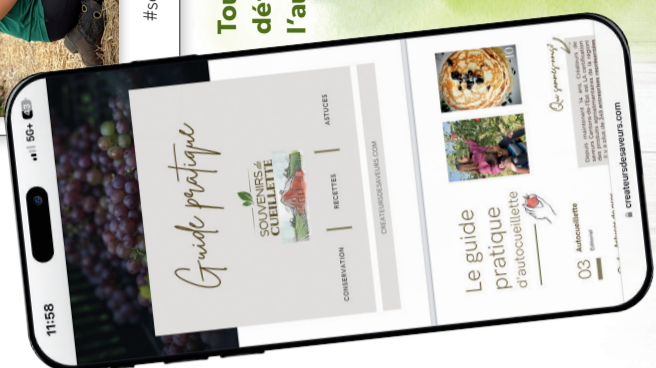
#s

Tou
dé
l'a

11:58

5G+

Guide pratique

SOUVENIRS de CUEILLETTE

CONSERVATION

RECETTES

ASTUCES

CREATEURSDESAVEURS.COM

Le guide pratique d'autocueillette

Qui sommes-nous?

03 Autocueillette
Éditorial

createursdesaveurs.com